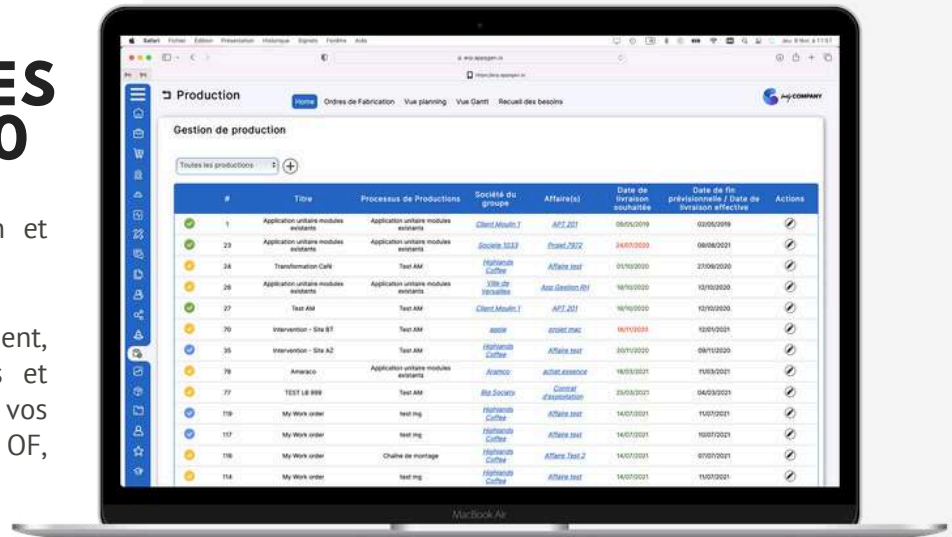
ES
O

n et

ent,
s et
vos
OF,

Safari Fichier Édition Présentation Historique Signets Fenêtre Aide

Production

Home Ordres de Fabrication Vue planning Vue Gantt Recueil des besoins

my COMPANY

Gestion de production

Toutes les productions

| # | Titre | Processus de Productions | Société du groupe | Affaire(s) | Date de livraison souhaitée | Date de fin prévisionnelle / Date de livraison effective | Actions |
|---|---|---|---|---|---|---|---|
| 1 | Application unitaire modules existants | Application unitaire modules existants | Client Moulin 1 | APT 201 | 09/05/2019 | 02/05/2019 | |
| 23 | Application unitaire modules existants | Application unitaire modules existants | Societe 1033 | Projet 7972 | 24/07/2020 | 08/08/2021 | |
| 24 | Transformation Café | Test AM | Highlands Coffee | Affaire test | 01/10/2020 | 27/09/2020 | |
| 26 | Application unitaire modules existants | Application unitaire modules existants | Ville de Versailles | App Gestion RH | 18/10/2020 | 12/10/2020 | |
| 27 | Test AM | Test AM | Client Moulin 1 | APT 201 | 18/10/2020 | 12/10/2020 | |
| 70 | Intervention - Site BT | Test AM | apple | projet mac | 18/11/2020 | 12/01/2021 | |
| 35 | Intervention - Site AZ | Test AM | Highlands Coffee | Affaire test | 20/11/2020 | 09/11/2020 | |
| 78 | Amaraco | Application unitaire modules existants | Aramco | achat essence | 18/03/2021 | 11/03/2021 | |
| 77 | TEST LB 999 | Test AM | Biz Society | Contrat d'exploitation | 25/03/2021 | 04/03/2021 | |
| 119 | My Work order | test mg | Highlands Coffee | Affaire test | 14/07/2021 | 11/07/2021 | |
| 117 | My Work order | test mg | Highlands Coffee | Affaire test | 14/07/2021 | 10/07/2021 | |
| 116 | My Work order | Chaîne de montage | Highlands Coffee | Affaire Test 2 | 14/07/2021 | 07/07/2021 | |
| 114 | My Work order | test mg | Highlands Coffee | Affaire test | 14/07/2021 | 11/07/2021 | |

MacBook Air